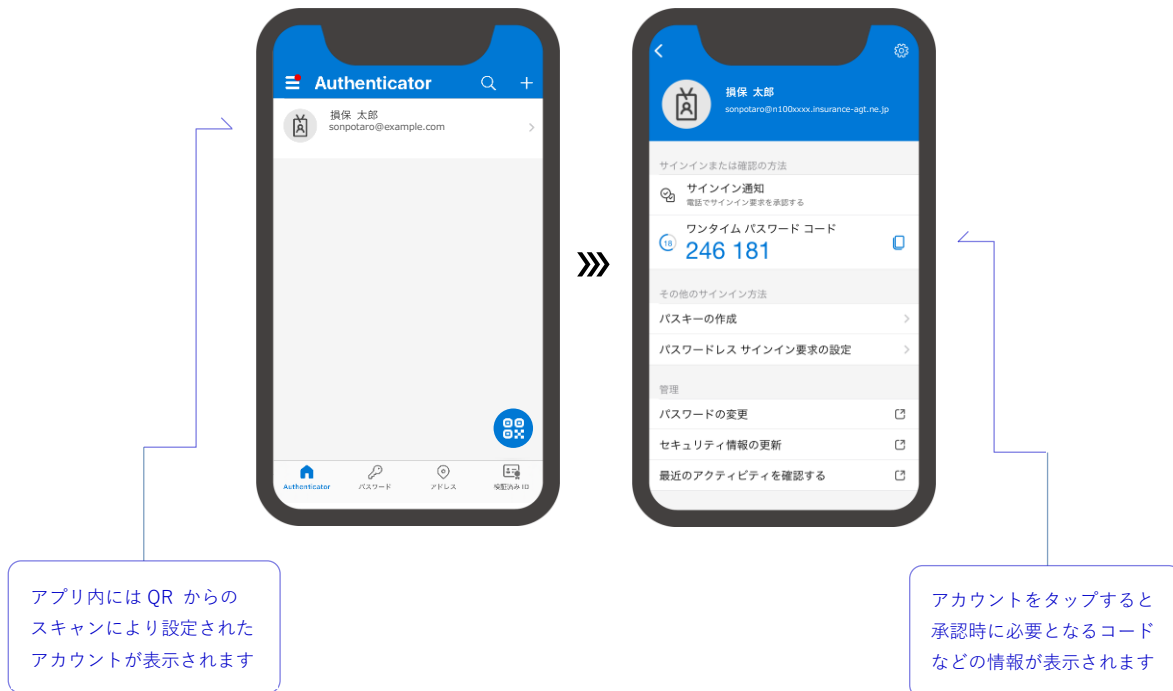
Authenticator

損保 太郎
sonpotaro@example.com

Authenticator パスワード アドレス 検証済み ID

損保 太郎
sonpotaro@n100xxxx.insurance-agt.ne.jp

サインインまたは確認の方法

サインイン通知
電話でサインイン要求を承認する

ワンタイム パスワード コード
18
246 181

その他のサインイン方法

パスキーの作成

パスワードレス サインイン要求の設定

管理

パスワードの変更

セキュリティ情報の更新

最近のアクティビティを確認する

アプリ内には QR からのスキャンにより設定されたアカウントが表示されます

アカウントをタップすると承認時に必要となるコードなどの情報が表示されます